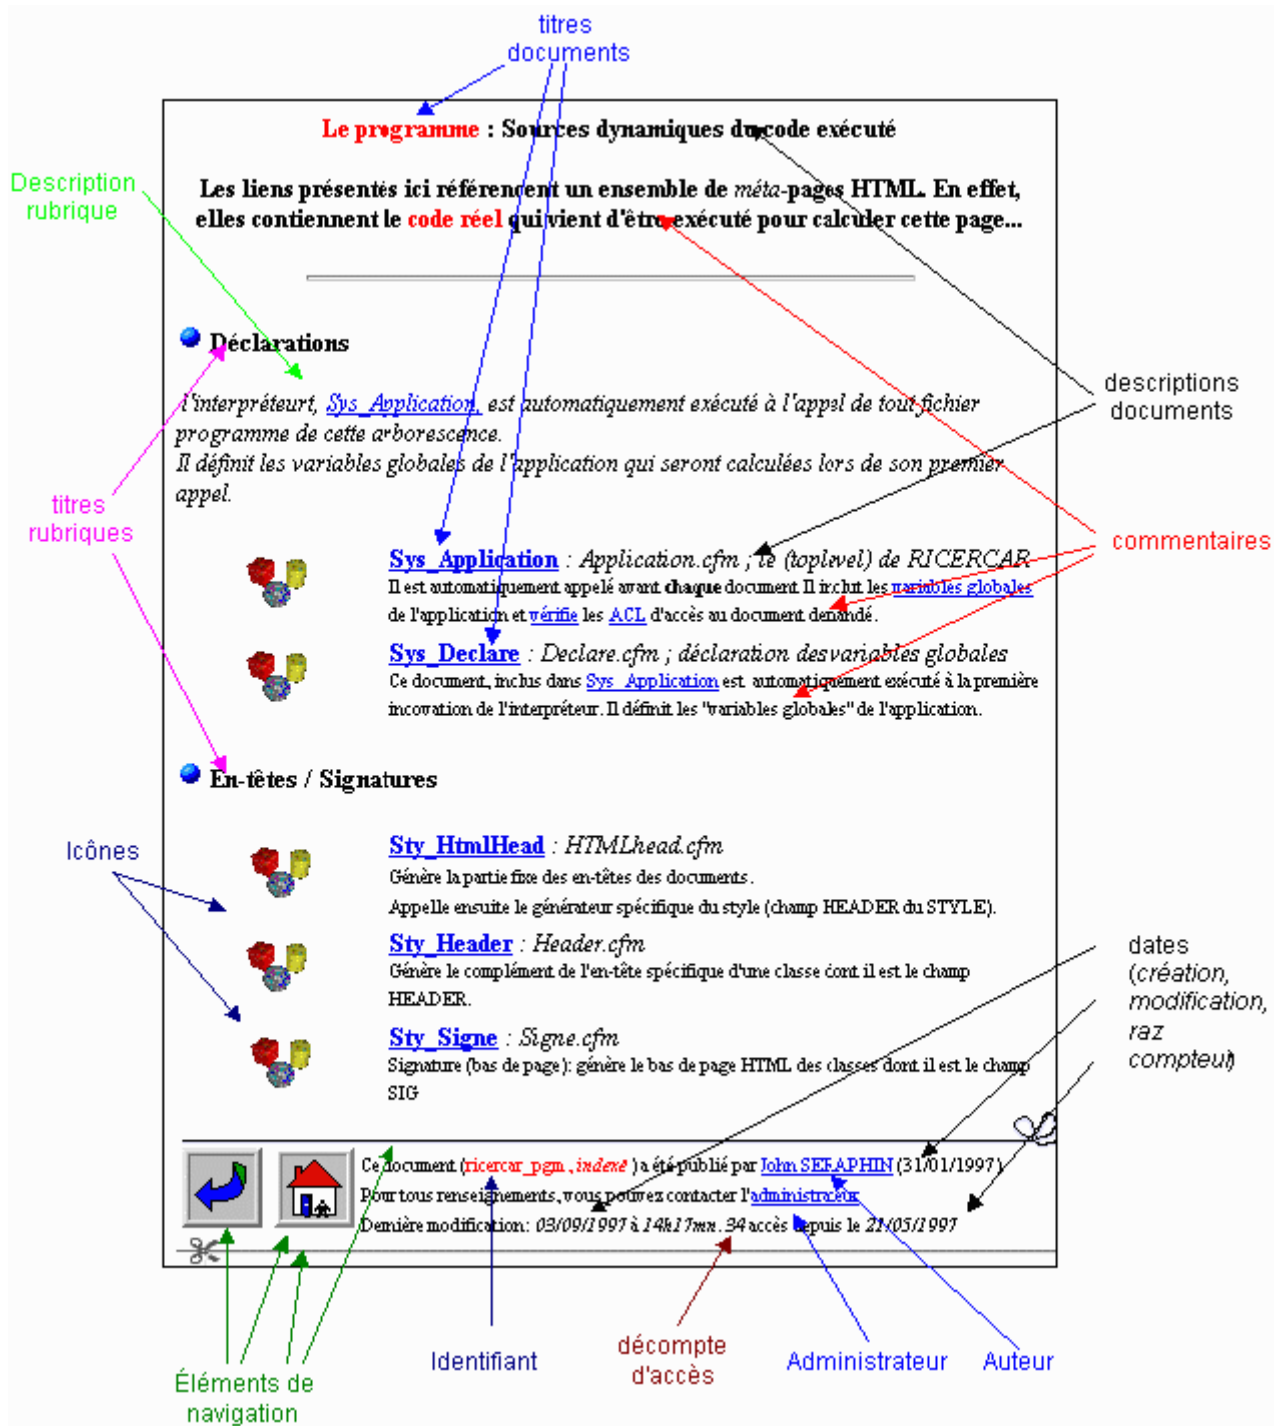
titres documents

Le programme : Sources dynamiques du code exécuté

Description rubrique

Les liens présentés ici référencent un ensemble de *méta*-pages HTML. En effet, elles contiennent le code réel qui vient d'être exécuté pour calculer cette page...

Déclarations

*l'interpréteurt, Sys_Application, est automatiquement exécuté à l'appel de tout fichier programme de cette arborescence.*
*Il définit les variables globales de l'application qui seront calculées lors de son premier appel.*

descriptions documents

titres rubriques

commentaires

Sys_Application : *Application.cfm ; le (toplevel) de RICERCAR*
Il est automatiquement appelé avant **chaque** document. Il inclut les variables globales de l'application et vérifie les ACL d'accès au document demandé.

Sys_Declare : *Declare.cfm ; déclaration desvariables globales*
Ce document, inclus dans Sys_Application est automatiquement exécuté à la première incovation de l'interpréteur. Il définit les "variables globales" de l'application.

En-têtes / Signatures

Icônes

Sty_HtmlHead : *HTMLhead.cfm*
Génère la partie fixe des en-têtes des documents.
Appelle ensuite le générateur spécifique du style (champ HEADER du STYLE).

Sty_Header : *Header.cfm*
Génère le complément de l'en-tête spécifique d'une classe dont il est le champ HEADER.

dates (*création, modification, raz compteur*)

Sty_Signe : *Signe.cfm*
Signature (bas de page): génère le bas de page HTML des classes dont il est le champ SIG

Ce document (ricercar_pgm , *indexe* ) a été publié par John SERAPHIN (31/01/1997)
Pour tous renseignements, vous pouvez contacter l'administrateur
Dernière modification: *03/09/1997 à 14h17mn*. *34* accès depuis le *21/05/1997*

Éléments de navigation

Identifiant

décompte d'accès

Administrateur

Auteur